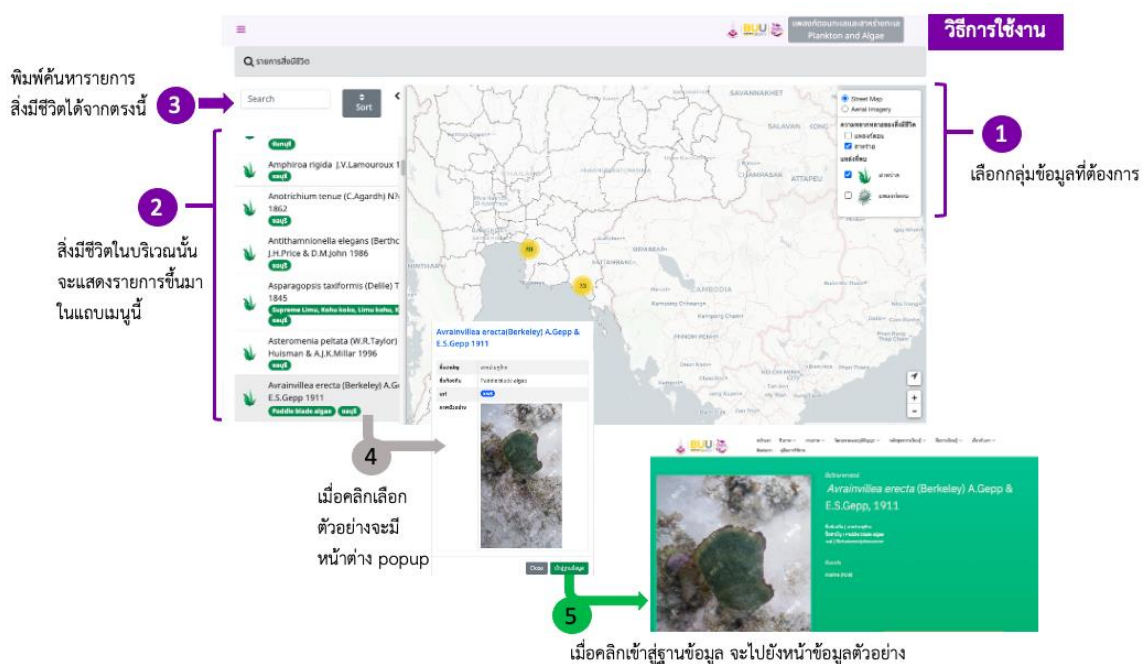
วิธีการใช้งาน

≡

BUU

Plankton and Algae

รายการสิ่งมีชีวิต

พิมพ์ค้นหารายการสิ่งมีชีวิตได้จากตรงนี้

3

Search

Sort

2

สิ่งมีชีวิตในบริเวณนั้นจะแสดงรายการขึ้นมาในแถบเมนูนี้

Amphiroa rigida J.V.Lamouroux 1

Anotrichium tenue (C.Agardh) N 1862

Antithamnionella elegans (Berth J.H.Price & D.M.John 1986

Asparagopsis taxiformis (Delile) T 1845

Supreme Limu, Kohu koko, Limu kohu

Asteromenia peltata (W.R.Taylor) Huisman & A.J.K.Millar 1996

Avrainvillea erecta (Berkeley) A.G E.S.Gepp 1911

Paddle blade algae

Street Map

Aerial Imagery

SAVANNAKHET

SALAVAN

ATTAPEU

CAMBODIA

1

เลือกกลุ่มข้อมูลที่ต้องการ

Avrainvillea erecta(Berkeley) A.Gepp & E.S.Gepp 1911

Paddle blade algae

Close

4

เมื่อคลิกเลือกตัวอย่างจะมีหน้าต่าง popup

BUU

Avrainvillea erecta (Berkeley) A.Gepp & E.S.Gepp, 1911

5

เมื่อคลิกเข้าสู่ฐานข้อมูล จะไปยังหน้าข้อมูลตัวอย่าง